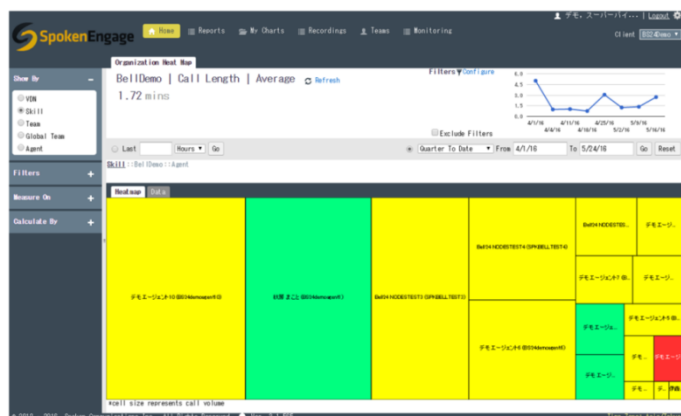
SpokenEngage

Home Reports My Charts Recordings Teams Monitoring

デモ、スーパーバイ... | Logout

Client BSIDemo

Organization Heat Map

BellDemo | Call Length | Average Refresh

1.72 mins

Filters Configure

Exclude Filters

4.5
3.6
2.7
1.8
0.9
0.0

4/1/16 4/8/16 4/15/16 4/22/16 4/25/16 5/2/16 5/9/16 5/16/16

Show By

VDN
Skill
Team
Global Team
Agent

Filters

Measure On

Calculate By

Last Hours Go

Quarter To Date From 4/1/16 To 5/24/16 Go Reset

Skill : BellDemo : Agent

Heatmap Data

デモエージェント10 (BSIdemoagent10)

杉原 まこと (BSIdemoagent1)

Bell54 NODESTEST3 (SPKBELLTEST3)

Bell54 NODESTEST4 (SPKBELLTEST4)

デモエージェント6 (BSIdemoagent6)

Bell54 NODESTE...

デモエージ...

デモエージェント7 (B...

デモエージ...

デモエージ...

デモエージェント(B...

デモエージ...

デモ...

デモエージ...

デ...

*cell size represents call volume

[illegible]